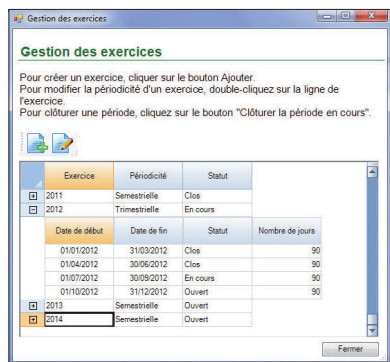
Gestion des exercices

Gestion des exercices

Pour créer un exercice, cliquer sur le bouton Ajouter.
Pour modifier la périodicité d'un exercice, double-cliquez sur la ligne de l'exercice.
Pour clôturer une période, cliquez sur le bouton "Clôturer la période en cours".

| | Exercice | Périodicité | Statut |
|---|---|---|---|
| + | 2011 | Semestrielle | Clos |
| − | 2012 | Trimestrielle | En cours |

| Date de début | Date de fin | Statut | Nombre de jours |
|---|---|---|---|
| 01/01/2012 | 31/03/2012 | Clos | 90 |
| 01/04/2012 | 30/06/2012 | Clos | 90 |
| 01/07/2012 | 30/09/2012 | En cours | 90 |
| 01/10/2012 | 31/12/2012 | Ouvert | 90 |

| | Exercice | Périodicité | Statut |
|---|---|---|---|
| + | 2013 | Semestrielle | Ouvert |
| + | 2014 | Semestrielle | Ouvert |

Fermer